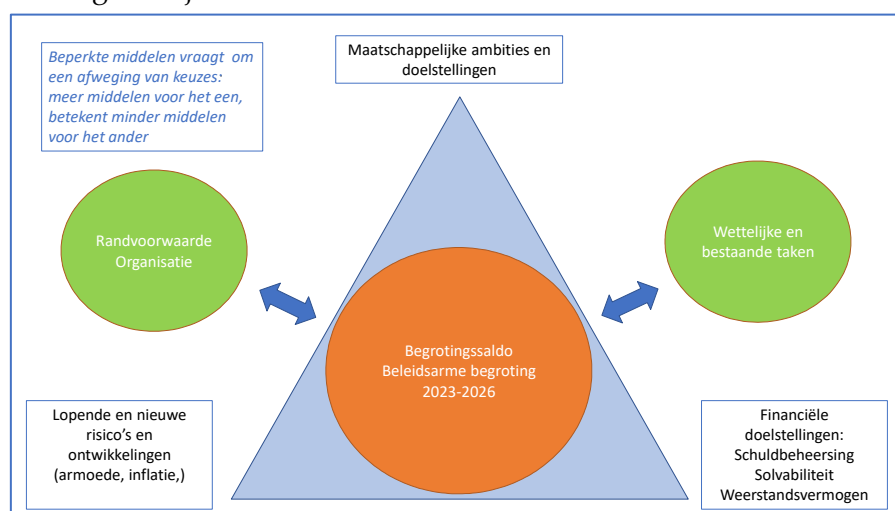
Beperkte middelen vraagt om een afweging van keuzes: meer middelen voor het een, betekent minder middelen voor het ander

Maatschappelijke ambities en doelstellingen

Randvoorwaarde Organisatie

Wettelijke en bestaande taken

Begrotingssaldo Beleidsarme begroting 2023-2026

Lopende en nieuwe risico's en ontwikkelingen (armoede, inflatie,)

Financiële doelstellingen: Schuldbeheersing Solvabiliteit Weerstandsvermogen